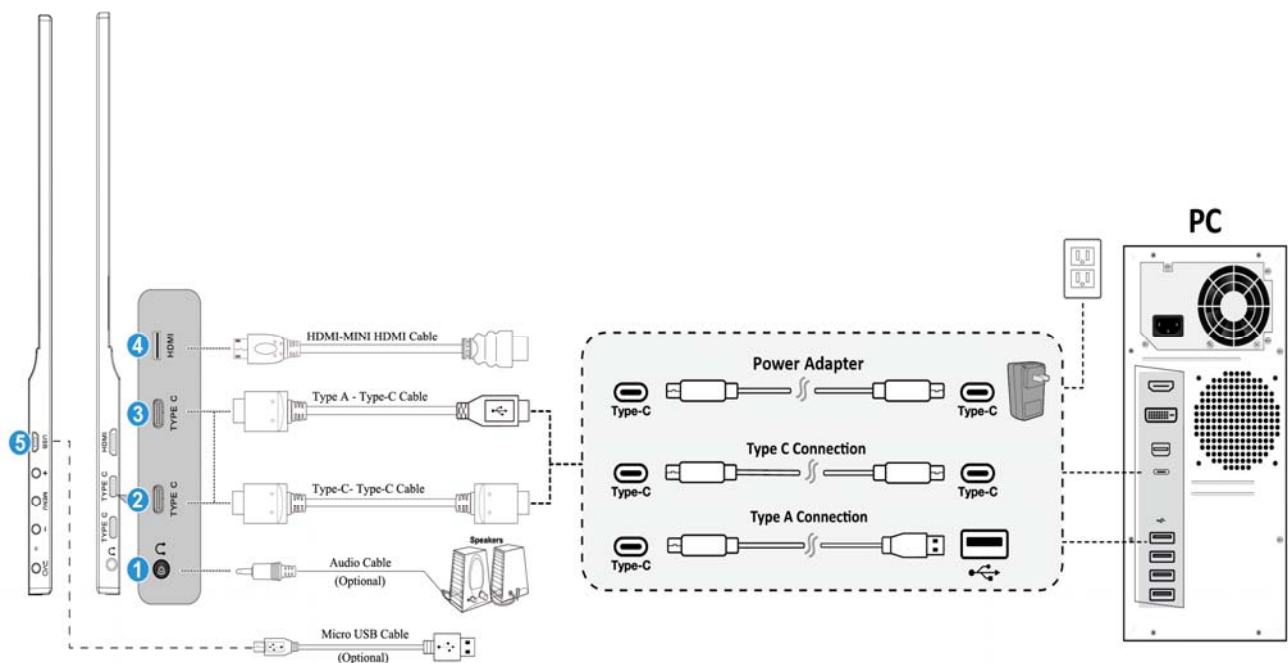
PC

4 HDMI
3 TYPE C
2 TYPE C
1
5

HDMI-MINI HDMI Cable
Type A - Type-C Cable
Type-C- Type-C Cable
Audio Cable
(Optional)
Speakers
Micro USB Cable
(Optional)

Power Adapter
Type-C
Type-C
Type C Connection
Type-C
Type-C
Type A Connection
Type-C